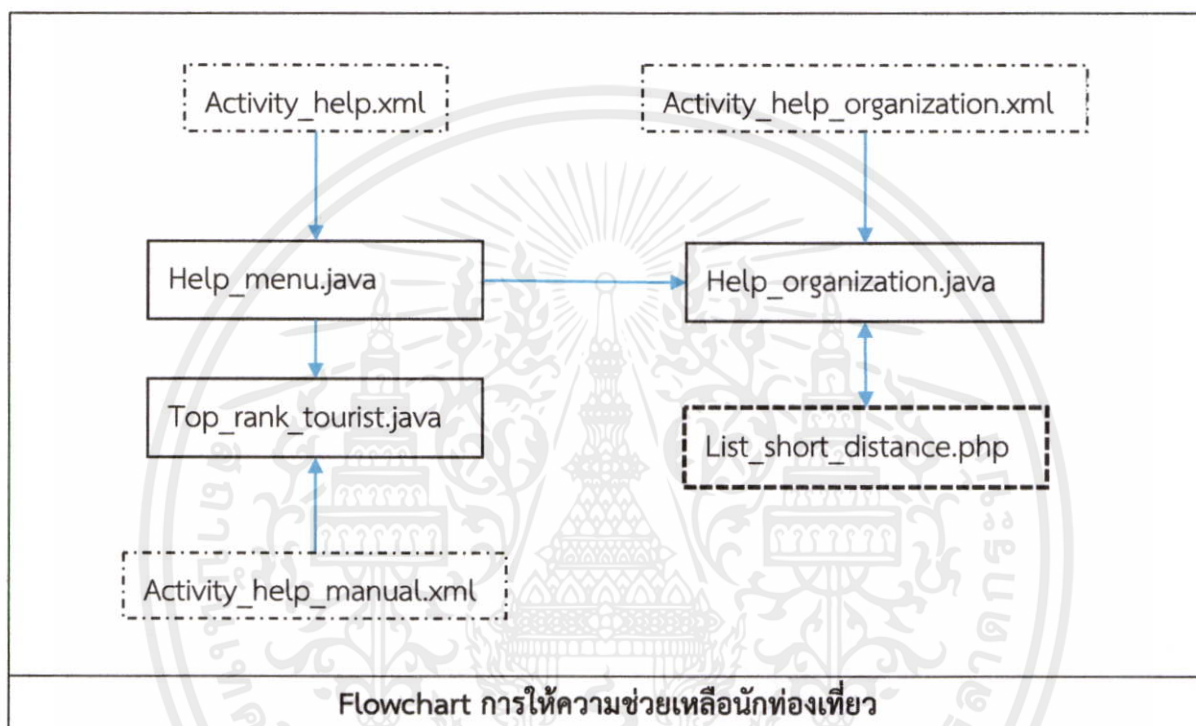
Activity_help.xml

Activity_help_organization.xml

Help_menu.java

Help_organization.java

Top_rank_tourist.java

List_short_distance.php

Activity_help_manual.xml

Flowchart การให้ความช่วยเหลือนักท่องเที่ยว